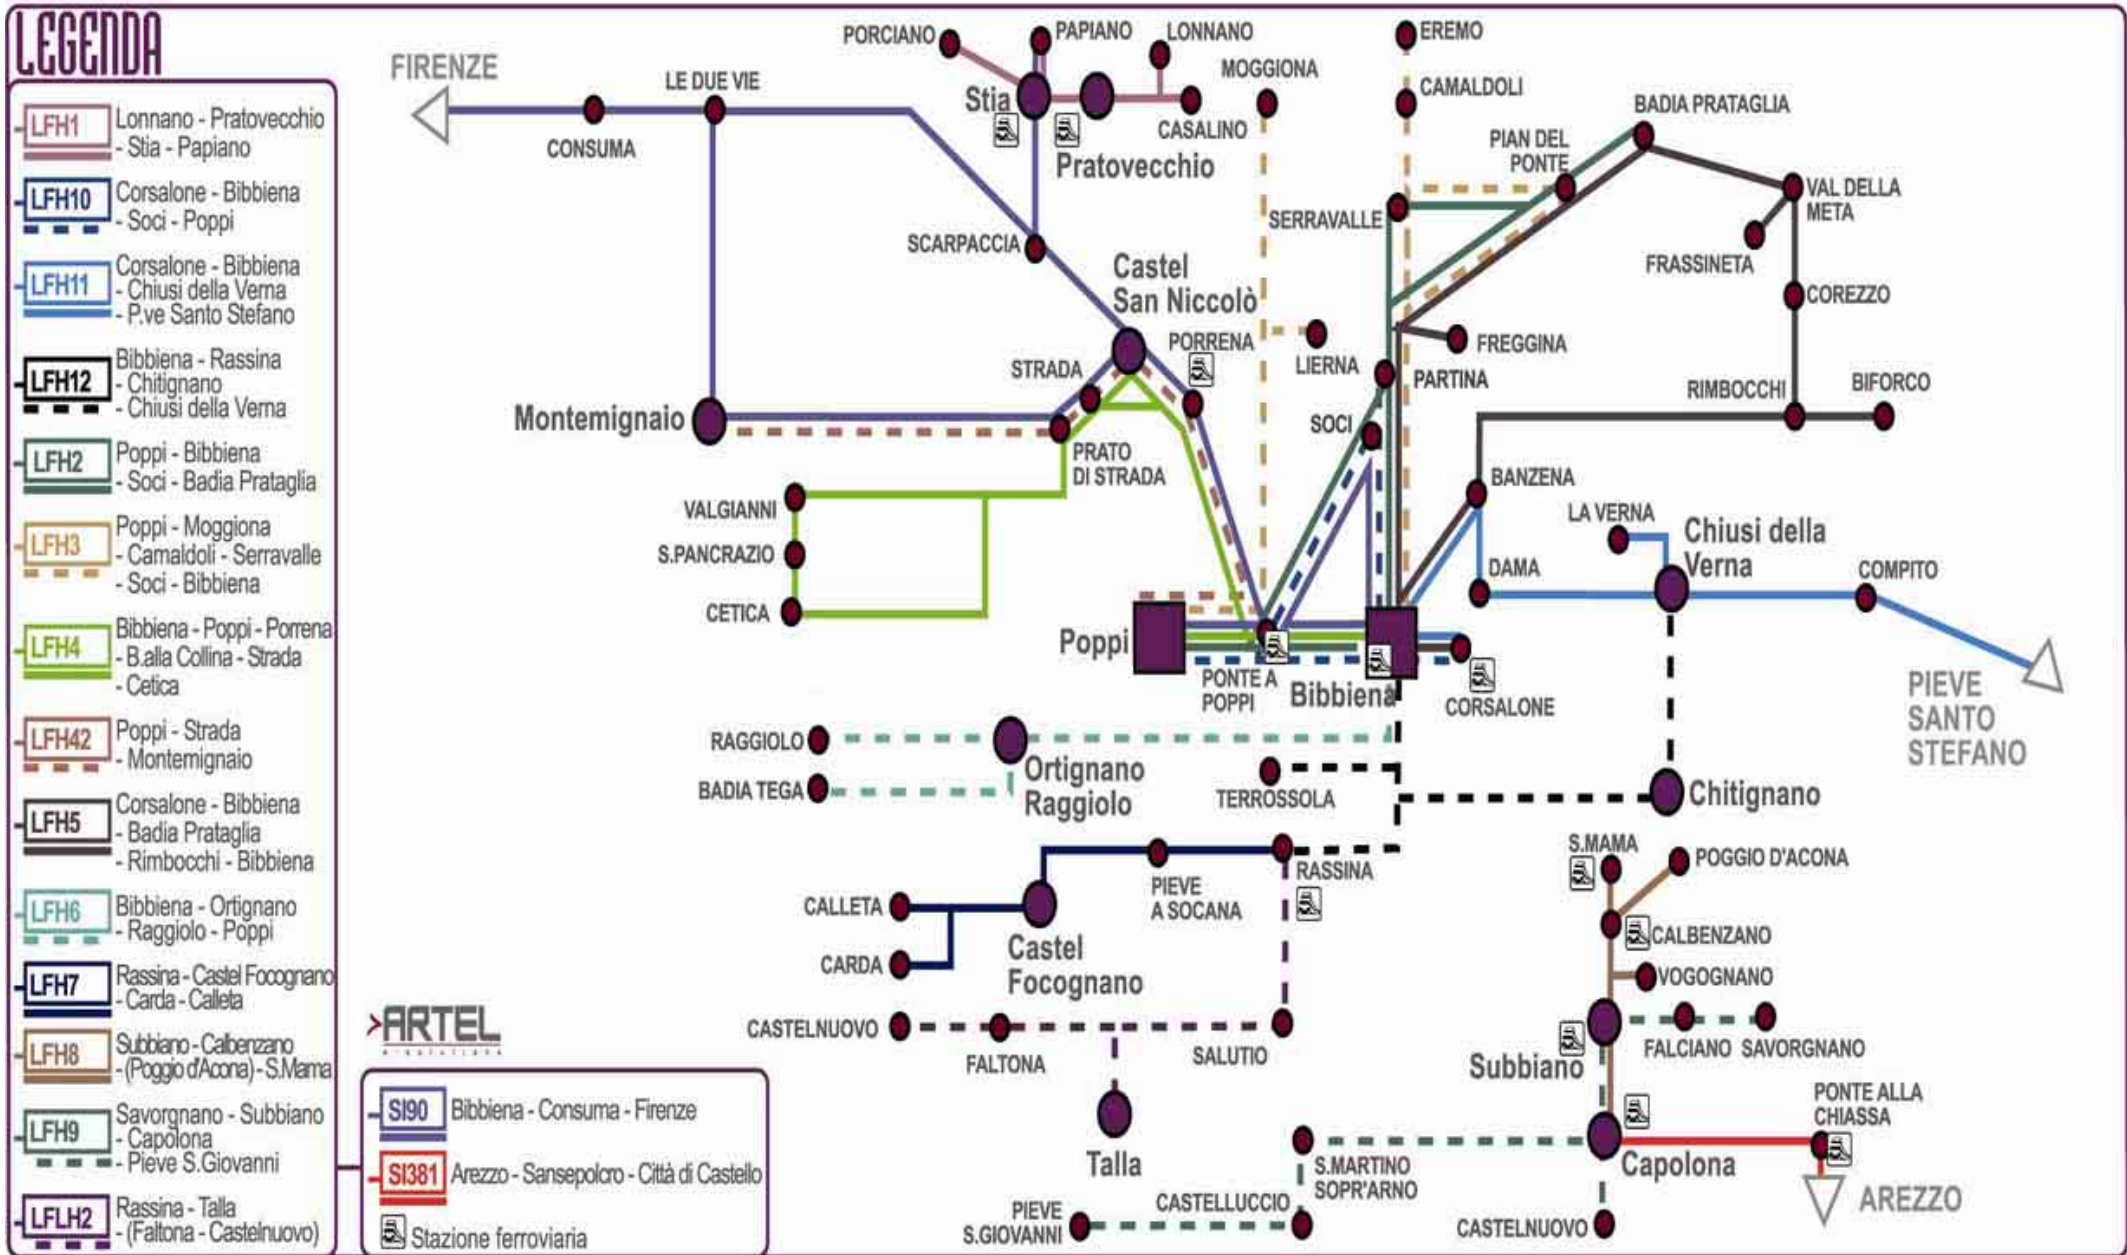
LEGENDA

LFH1 Lonnano - Pratovecchio - Stia - Papiano

LFH10 Corsalone - Bibbiena - Soci - Poppi

LFH11 Corsalone - Bibbiena - Chiusi della Verna - P.ve Santo Stefano

LFH12 Bibbiena - Rassina - Chitignano - Chiusi della Verna

LFH2 Poppi - Bibbiena - Soci - Badia Prataglia

LFH3 Poppi - Moggiona - Camaldoli - Serravalle - Soci - Bibbiena

LFH4 Bibbiena - Poppi - Porrena - B.alla Collina - Strada - Cetica

LFH42 Poppi - Strada - Montemignaio

LFH5 Corsalone - Bibbiena - Badia Prataglia - Rimbocchi - Bibbiena

LFH6 Bibbiena - Ortignano - Raggiolo - Poppi

LFH7 Rassina - Castel Focognano - Carda - Calleta

LFH8 Subbiano - Calbenzano - (Poggio d'Acona) - S.Mama

LFH9 Savorgnano - Subbiano - Capolona - Pieve S.Giovanni

LFLH2 Rassina - Talla - (Faltona - Castelnuovo)

FIRENZE
LE DUE VIE
CONSUMA
PORCIANO
PAPIANO
LONNANO
MOGGIONA
EREMO
CAMALDOLI
Stia
CASALINO
Pratovecchio
BADIA PRATAGLIA
PIAN DEL PONTE
VAL DELLA META
SERRAVALLE
SCARPACCIA
FRASSINETA
Castel San Niccolò
COREZZO
PORRENA
FREGGINA
STRADA
LIERNA
PARTINA
BIFORCO
RIMBOCCHI
Montemignaio
SOCI
PRATO DI STRADA
BANZENA
VALGIANNI
LA VERNA
Chiusi della Verna
S.PANCRAZIO
DAMA
COMPITO
CETICA
Poppi
PONTE A POPPI
Bibbiena
CORSALONE
PIEVE SANTO STEFANO
RAGGIOLO
Ortignano Raggiolo
BADIA TEGA
TERROSSOLA
Chitignano
S.MAMA
POGGIO D'ACONA
RASSINA
PIEVE A SOCANA
CALLETA
CALBENZANO
Castel Focognano
CARDA
VOGOGNANO
ARTEL
CASTELNUOVO
FALTONA
SALUTIO
Subbiano
FALCIANO
SAVORGNANO
PONTE ALLA CHIASSA
Talla
Capolona
S.MARTINO SOPR'ARNO
AREZZO
CASTELLUCCIO
PIEVE S.GIOVANNI
CASTELNUOVO

SI90 Bibbiena - Consuma - Firenze
SI381 Arezzo - Sansepolcro - Città di Castello
Stazione ferroviaria